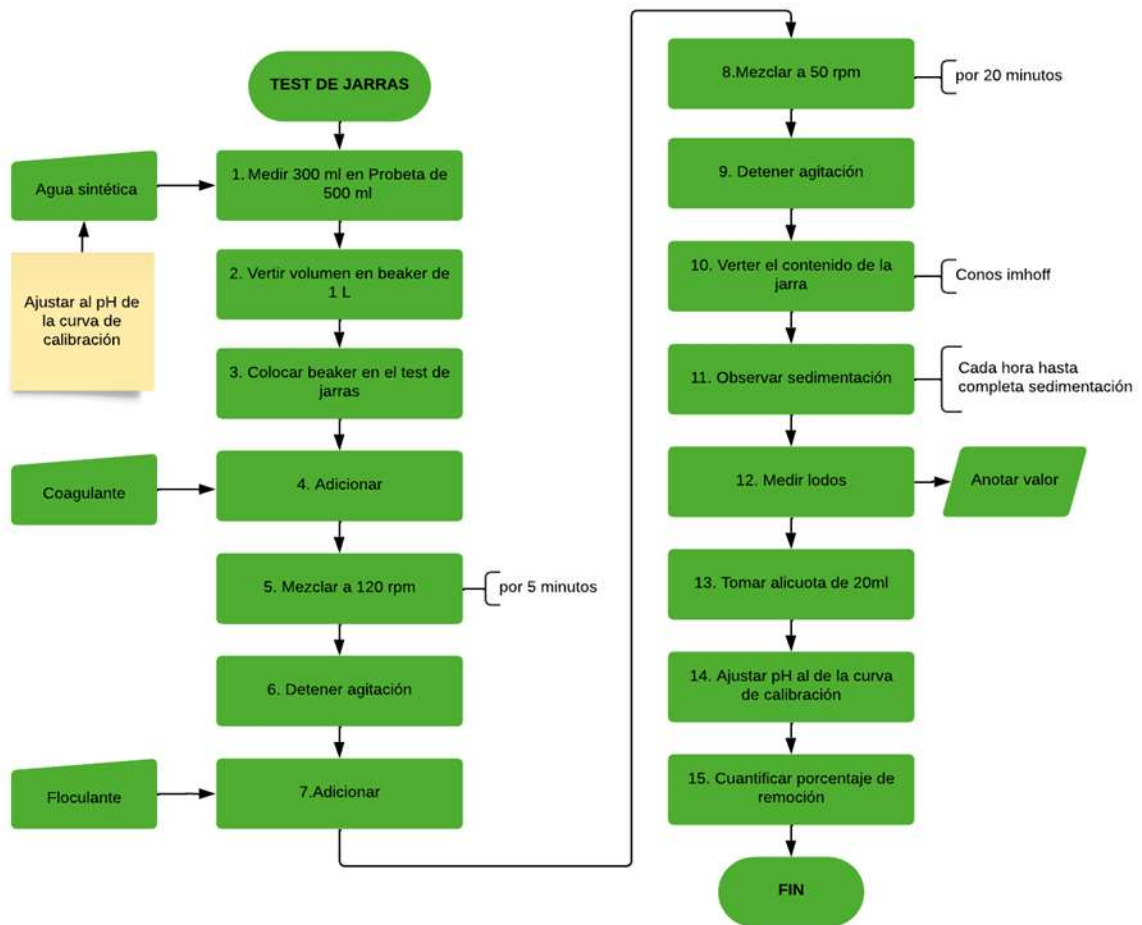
TEST DE JARRAS

Agua sintética

Ajustar al pH de la curva de calibración

1. Medir 300 ml en Probeta de 500 ml

2. Vertir volumen en beaker de 1 L

3. Colocar beaker en el test de jarras

Coagulante

4. Adicionar

5. Mezclar a 120 rpm

por 5 minutos

6. Detener agitación

Floculante

7.Adicionar

8.Mezclar a 50 rpm

por 20 minutos

9. Detener agitación

10. Verter el contenido de la jarra

Conos imhoff

11. Observar sedimentación

Cada hora hasta completa sedimentación

12. Medir lodos

Anotar valor

13. Tomar alicuota de 20ml

14. Ajustar pH al de la curva de calibración

15. Cuantificar porcentaje de remoción

FIN